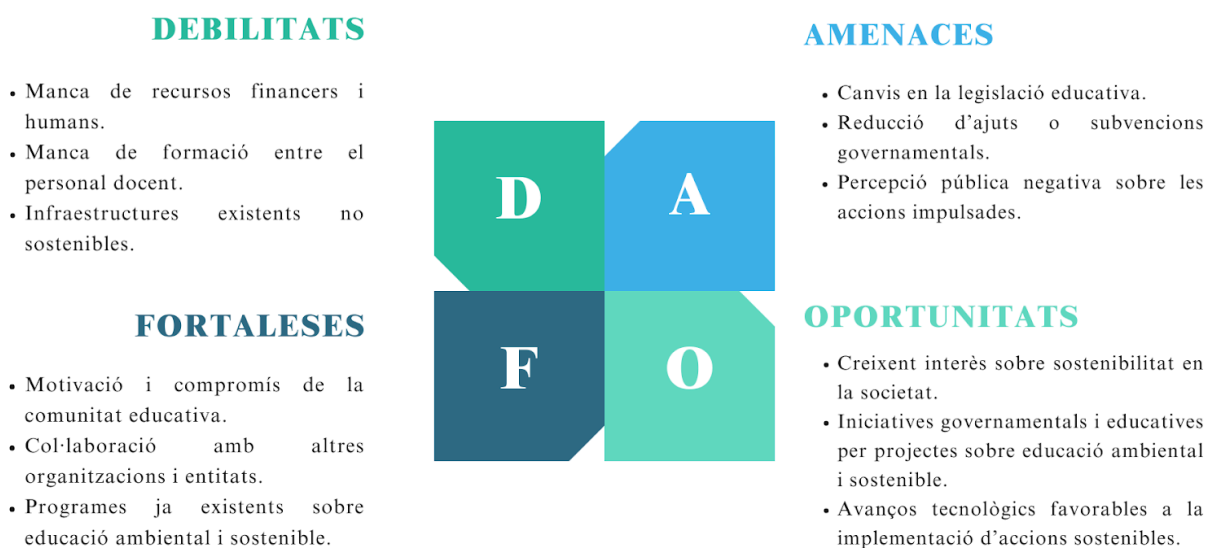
DEBILITATS

- Manca de recursos financers i humans.
- Manca de formació entre el personal docent.
- Infraestructures existents no sostenibles.

FORTALESES

- Motivació i compromís de la comunitat educativa.
- Col·laboració amb altres organitzacions i entitats.
- Programes ja existents sobre educació ambiental i sostenible.

D A F O

AMENACES

- Canvis en la legislació educativa.
- Reducció d'ajuts o subvencions governamentals.
- Percepció pública negativa sobre les accions impulsades.

OPORTUNITATS

- Creixent interès sobre sostenibilitat en la societat.
- Iniciatives governamentals i educatives per projectes sobre educació ambiental i sostenible.
- Avanços tecnològics favorables a la implementació d'accions sostenibles.